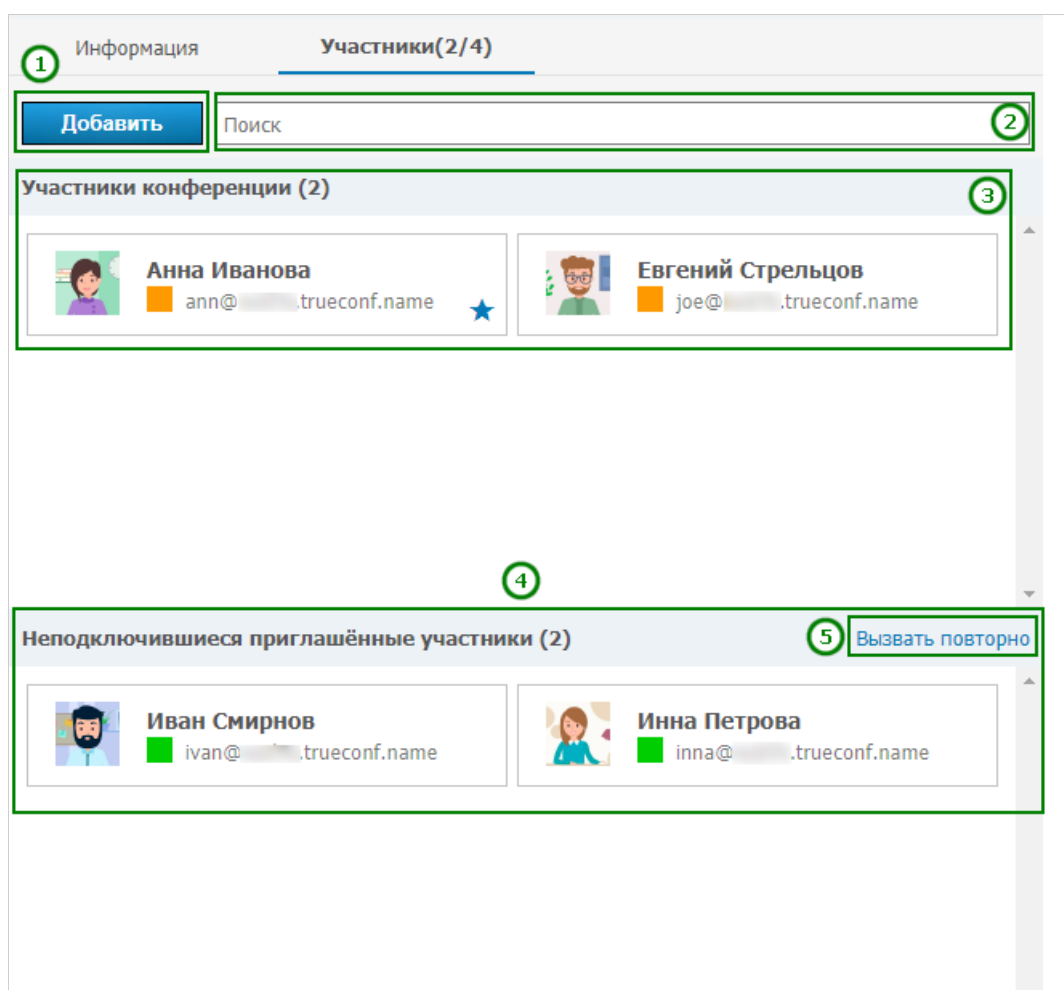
Информация Участники(2/4)

1

Добавить

Поиск

2

Участники конференции (2)

3

Анна Иванова
ann@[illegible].trueconf.name

Евгений Стрельцов
joe@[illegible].trueconf.name

4

Неподключившиеся приглашённые участники (2)

5 Вызвать повторно

Иван Смирнов
ivan@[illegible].trueconf.name

Инна Петрова
inna@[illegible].trueconf.name